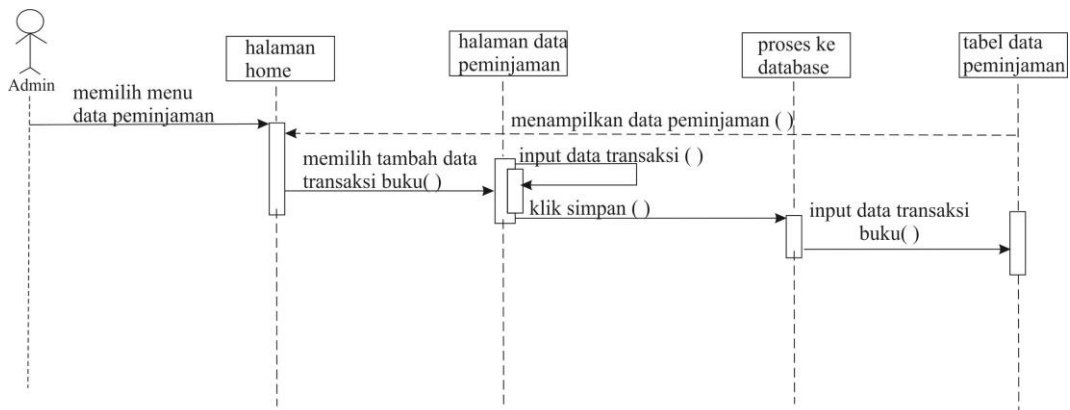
Admin

halaman home

halaman data peminjaman

proses ke database

tabel data peminjaman

memilih menu data peminjaman

menampilkan data peminjaman ( )

memilih tambah data transaksi buku( )

input data transaksi ( )

klik simpan ( )

input data transaksi buku( )